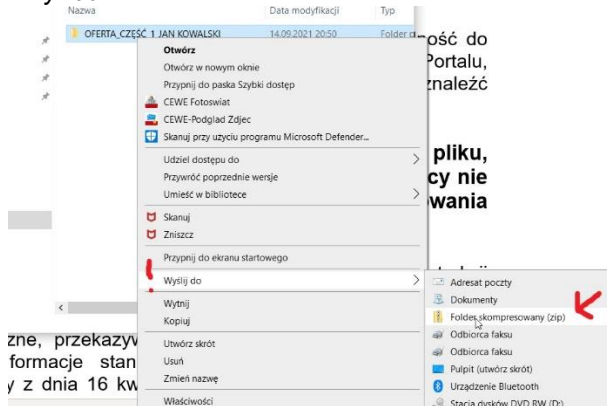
Nazwa | Data modyfikacji | Typ
OFERTA_CZĘŚĆ 1 JAN KOWALSKI | 14.09.2021 20:50 | Folder p

Otwórz
Otwórz w nowym oknie
Przypnij do paska Szybki dostęp
CEWE Fotoswiat
CEWE-Podgląd Zdjec
Skanuj przy użyciu programu Microsoft Defender...
Udziel dostępu do
Przywróć poprzednie wersje
Umieść w bibliotece
Skanuj
Zniszcz
Przypnij do ekranu startowego
Wyślij do
Wytnij
Kopiuj
Utwórz skrót
Usuń
Zmień nazwę
Właściwości

Adresat poczty
Dokumenty
Folder skompresowany (zip)
Odbiorca faksu
Odbiorca faksu
Pulpit (utwórz skrót)
Urządzenie Bluetooth
Stacja dysków DVD RW (D:)

ość do
Portalu,
znaleźć

pliku,
cy nie
wania

zne, przekazyw
formacje stan
y z dnia 16 kw